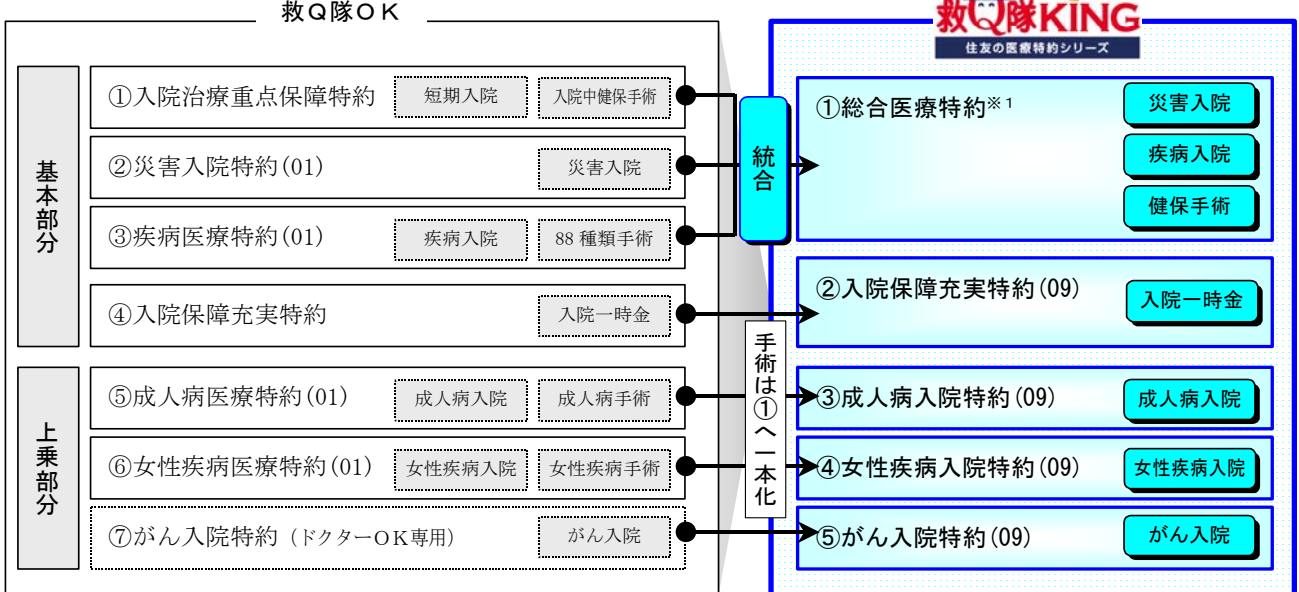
救Q隊OK

基本部分

①入院治療重点保障特約 短期入院 入院中健保手術

②災害入院特約(01) 災害入院

③疾病医療特約(01) 疾病入院 88種類手術

④入院保障充実特約 入院一時金

上乗部分

⑤成人病医療特約(01) 成人病入院 成人病手術

⑥女性疾病医療特約(01) 女性疾病入院 女性疾病手術

⑦がん入院特約（ドクターOK専用） がん入院

統合

手術は①へ一本化

救Q隊KING
住友の医療特約シリーズ

①総合医療特約※1 災害入院 疾病入院 健保手術

②入院保障充実特約(09) 入院一時金

③成人病入院特約(09) 成人病入院

④女性疾病入院特約(09) 女性疾病入院

⑤がん入院特約(09) がん入院